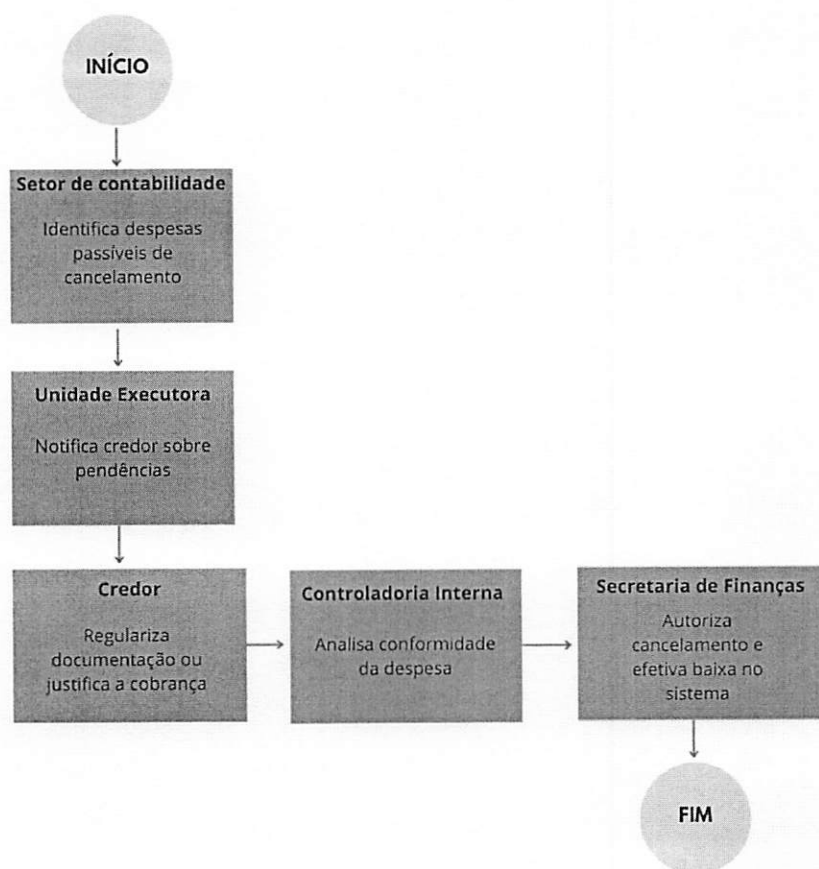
INÍCIO

Setor de contabilidade

Identifica despesas passíveis de cancelamento

Unidade Executora

Notifica credor sobre pendências

Credor

Regulariza documentação ou justifica a cobrança

Controladoria Interna

Analisa conformidade da despesa

Secretaria de Finanças

Autoriza cancelamento e efetiva baixa no sistema

FIM